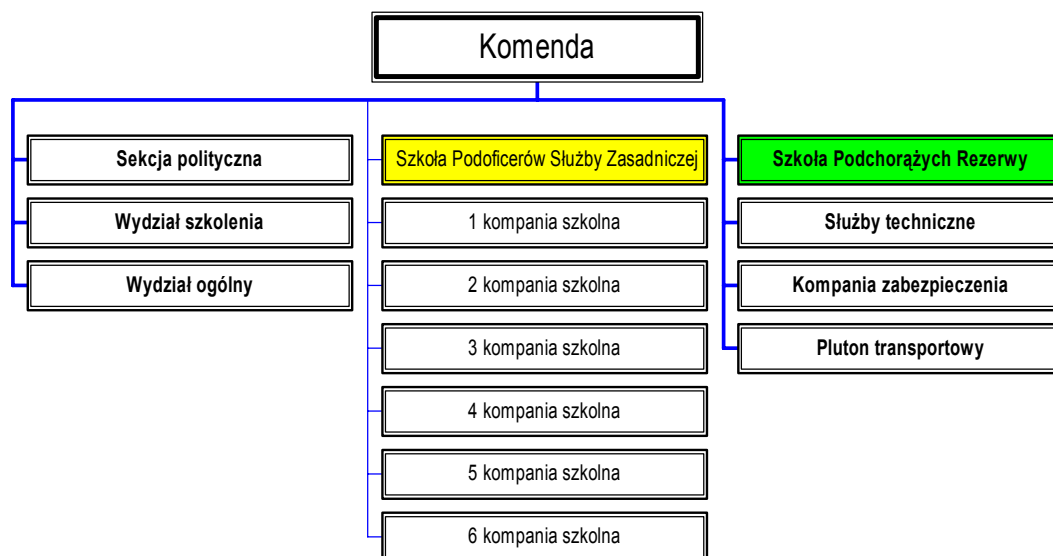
Komenda

Sekcja polityczna

Wydział szkolenia

Wydział ogólny

Szkoła Podoficerów Służby Zasadniczej

1 kompania szkolna

2 kompania szkolna

3 kompania szkolna

4 kompania szkolna

5 kompania szkolna

6 kompania szkolna

Szkoła Podchorążych Rezerwy

Służby techniczne

Kompania zabezpieczenia

Pluton transportowy